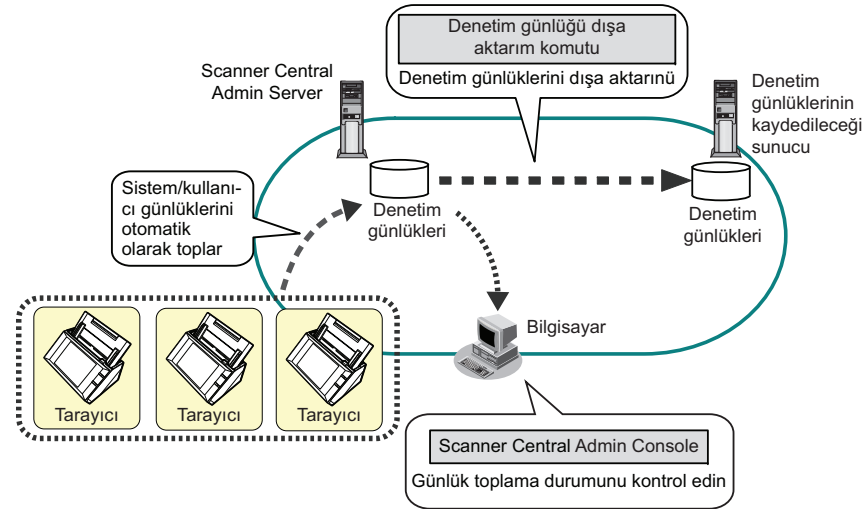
Denetim günlüğü dışa aktarım komutu

Denetim günlüklerini dışa aktarınü

Scanner Central Admin Server

Denetim günlüklerinin kaydedileceği sunucu

Sistem/kullanıcı günlüklerini otomatik olarak toplar

Denetim günlükleri

Denetim günlükleri

Bilgisayar

Tarayıcı

Tarayıcı

Tarayıcı

Scanner Central Admin Console

Günlük toplama durumunu kontrol edin